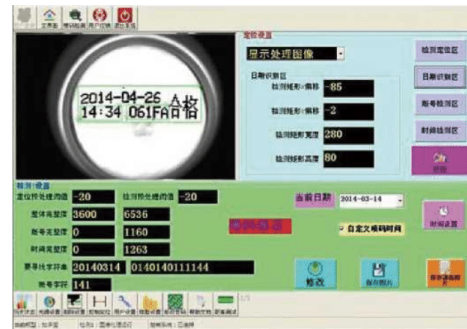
主界面 模板训练 用户切换 退出系统

2014-04-26 合格
14:34 061FA

定位设置
显示处理图像
日期识别区
检测矩形x偏移 -85
检测矩形y偏移 -2
检测矩形宽度 280
检测矩形高度 80

检测定位区
日期识别区
断号检测区
时间检测区

检测设置
定位阈值处理阈值 -20 检测阈值处理阈值 -20
整体高宽度 3600 6536
断号宽宽度 0 1160
时间宽宽度 0 1263
要寻找字符串 20140314 0140140111144
断号字符 141

当前日期 2014-03-14
自定义模板时间

修改 保存图片 时间设置

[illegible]